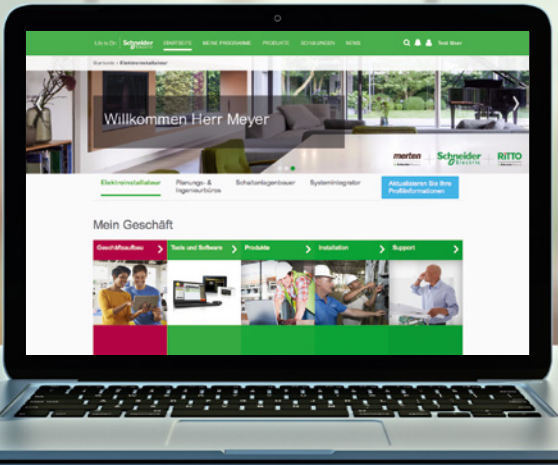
Life Is On Schneider Electric STARTSEITE MEINE PROGRAMME PRODUKTE SCHULUNGEN NEWS Test User

Startseite > Elektroinstallateur

Willkommen Herr Meyer

merten Schneider Electric RITTO

Elektroinstallateur Planungs- & Ingenieurbüros Schaltanlagenbauer Systemintegrator Aktualisieren Sie Ihre Profilinformationen

Mein Geschäft

Geschäftsaufbau Tools und Software Produkte Installation Support